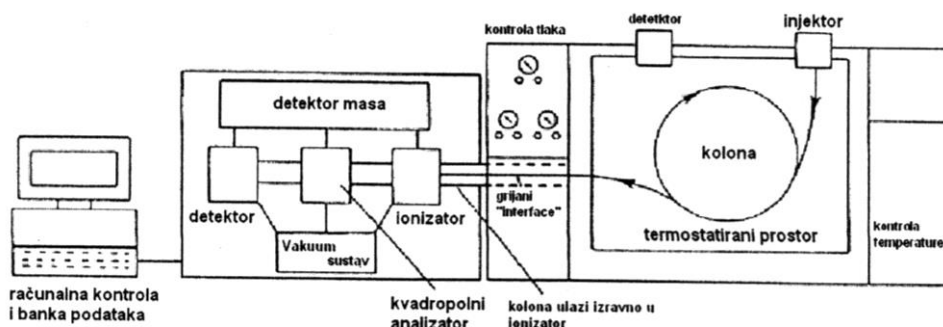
kontrola tlaka
detektor
injektor
detektor masa
kolona
detektor
ionizator
grijani "interface"
Vakuum sustav
termostatirani prostor
kontrola temperature
računalna kontrola i banka podataka
kvadropolni analizator
kolona ulazi izravno u ionizator